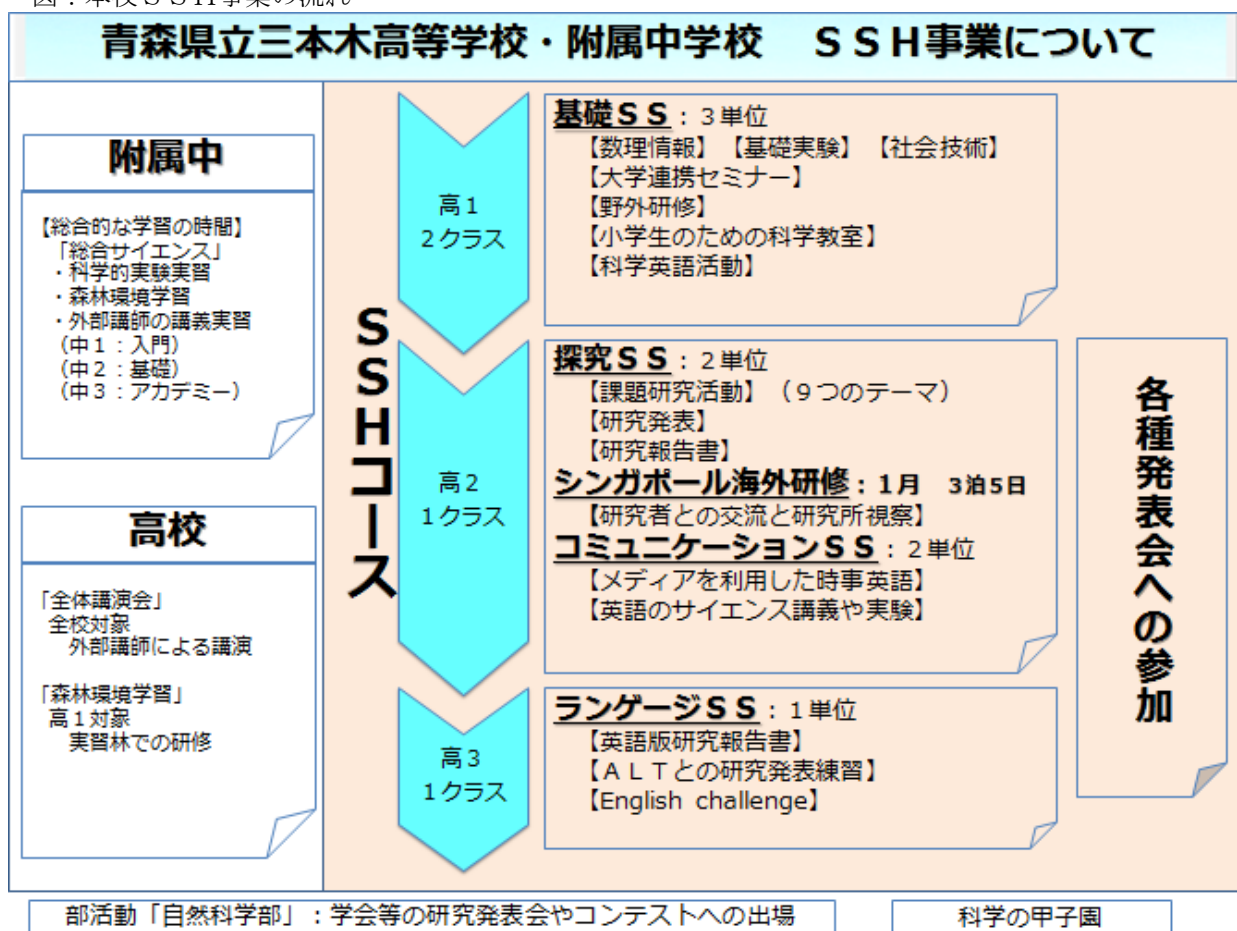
図：本校ＳＳＨ事業の流れ

青森県立三本木高等学校・附属中学校　ＳＳＨ事業について

附属中

【総合的な学習の時間】
「総合サイエンス」
・科学的実験実習
・森林環境学習
・外部講師の講義実習
（中１：入門）
（中２：基礎）
（中３：アカデミー）

高校

「全体講演会」
全校対象
外部講師による講演

「森林環境学習」
高１対象
実習林での研修

ＳＳＨコース

高１
２クラス

基礎ＳＳ：３単位
【数理情報】【基礎実験】【社会技術】
【大学連携セミナー】
【野外研修】
【小学生のための科学教室】
【科学英語活動】

高２
１クラス

探究ＳＳ：２単位
【課題研究活動】（９つのテーマ）
【研究発表】
【研究報告書】
シンガポール海外研修：１月　３泊５日
【研究者との交流と研究所視察】
コミュニケーションＳＳ：２単位
【メディアを利用した時事英語】
【英語のサイエンス講義や実験】

高３
１クラス

ランゲージＳＳ：１単位
【英語版研究報告書】
【ＡＬＴとの研究発表練習】
【English challenge】

各種発表会への参加

部活動「自然科学部」：学会等の研究発表会やコンテストへの出場

科学の甲子園